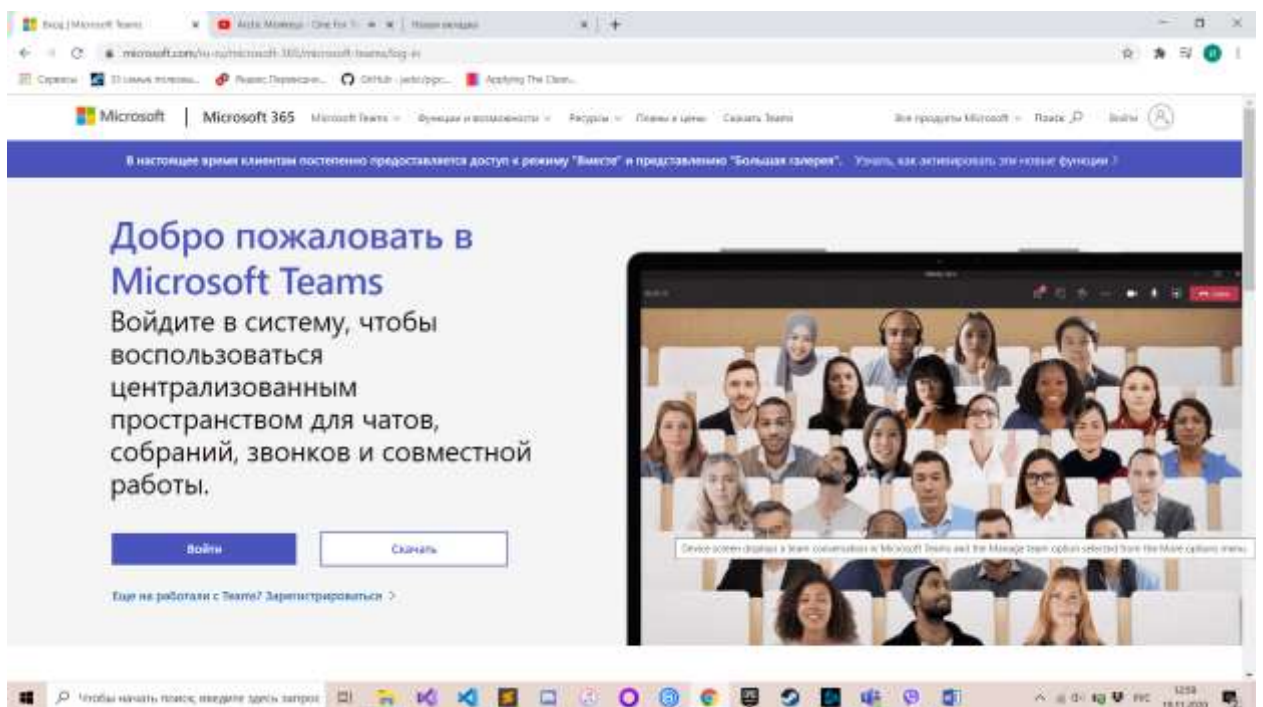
Вход | Microsoft Teams
Arctic Monkeys - One For T...
Новая вкладка
microsoft.com/ru-ru/microsoft-365/microsoft-teams/log-in
Сервисы
33 самых полезны...
Яндекс.Переводчи...
GitHub - jarbi/pgic...
Applying The Clean...

Microsoft | Microsoft 365 Microsoft Teams Функции и возможности Ресурсы Планы и цены Скачать Teams
Все продукты Microsoft Поиск Войти

В настоящее время клиентам постепенно предоставляется доступ к режиму "Вместе" и представлению "Большая галерея". Узнать, как активировать эти новые функции >

Добро пожаловать в Microsoft Teams

Войдите в систему, чтобы воспользоваться централизованным пространством для чатов, собраний, звонков и совместной работы.

Войти
Скачать

Еще не работали с Teams? Зарегистрироваться >

Device screen displays a team conversation in Microsoft Teams and the Manage team option selected from the More options menu.

Чтобы начать поиск, введите здесь запрос
РУС
12:59
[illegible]